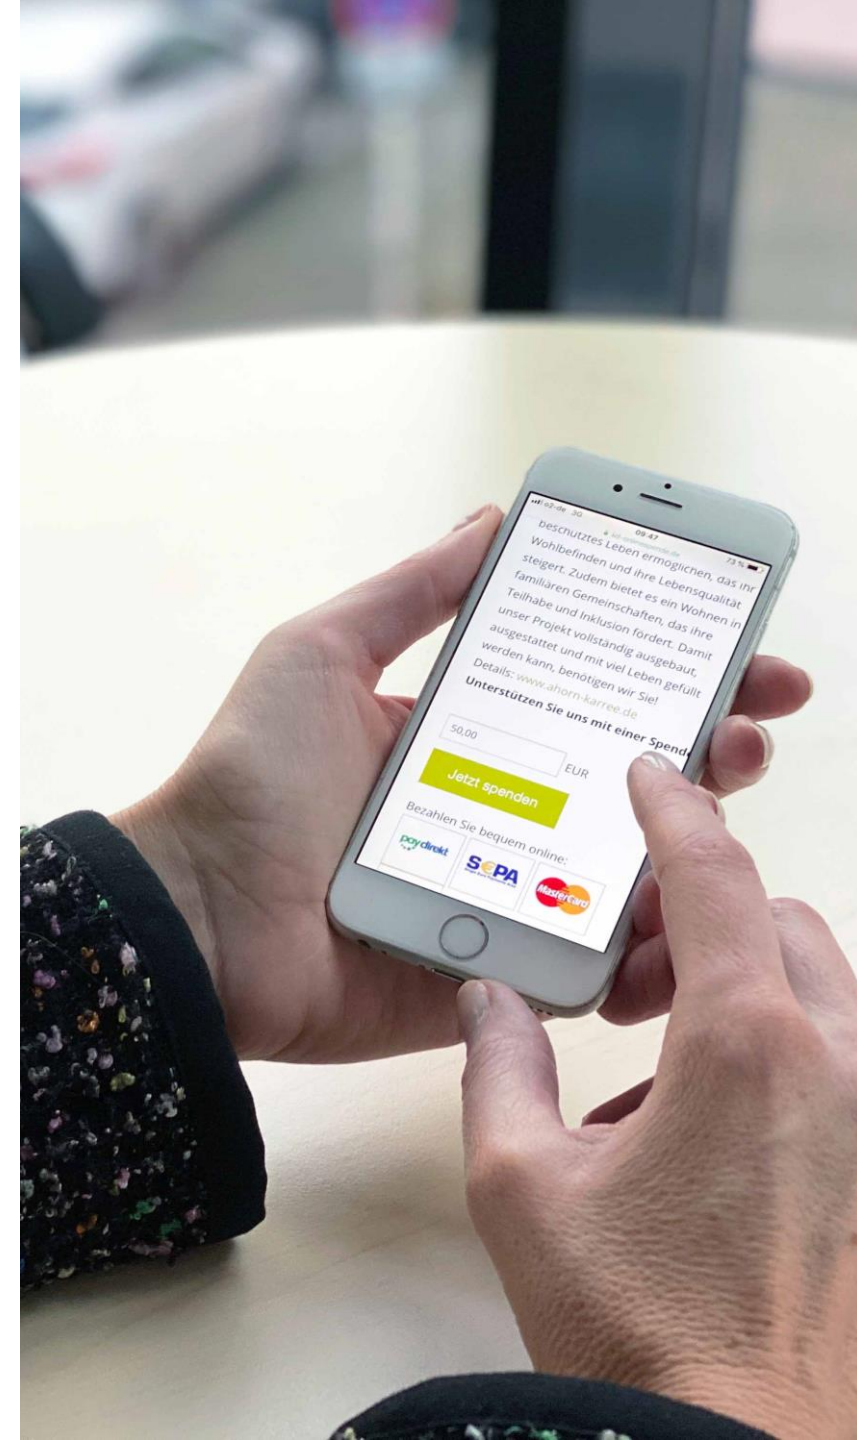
o2-de 3G 09:47 73 %

beschütztes Leben ermöglichen, das ihr Wohlbefinden und ihre Lebensqualität steigert. Zudem bietet es ein Wohnen in familiären Gemeinschaften, das ihre Teilhabe und Inklusion fördert. Damit unser Projekt vollständig ausgebaut, ausgestattet und mit viel Leben gefüllt werden kann, benötigen wir Sie! Details: www.ahorn-karree.de

Unterstützen Sie uns mit einer Spende

50,00

EUR

Jetzt spenden

Bezahlen Sie bequem online:

paydirekt

SEPA

MasterCard